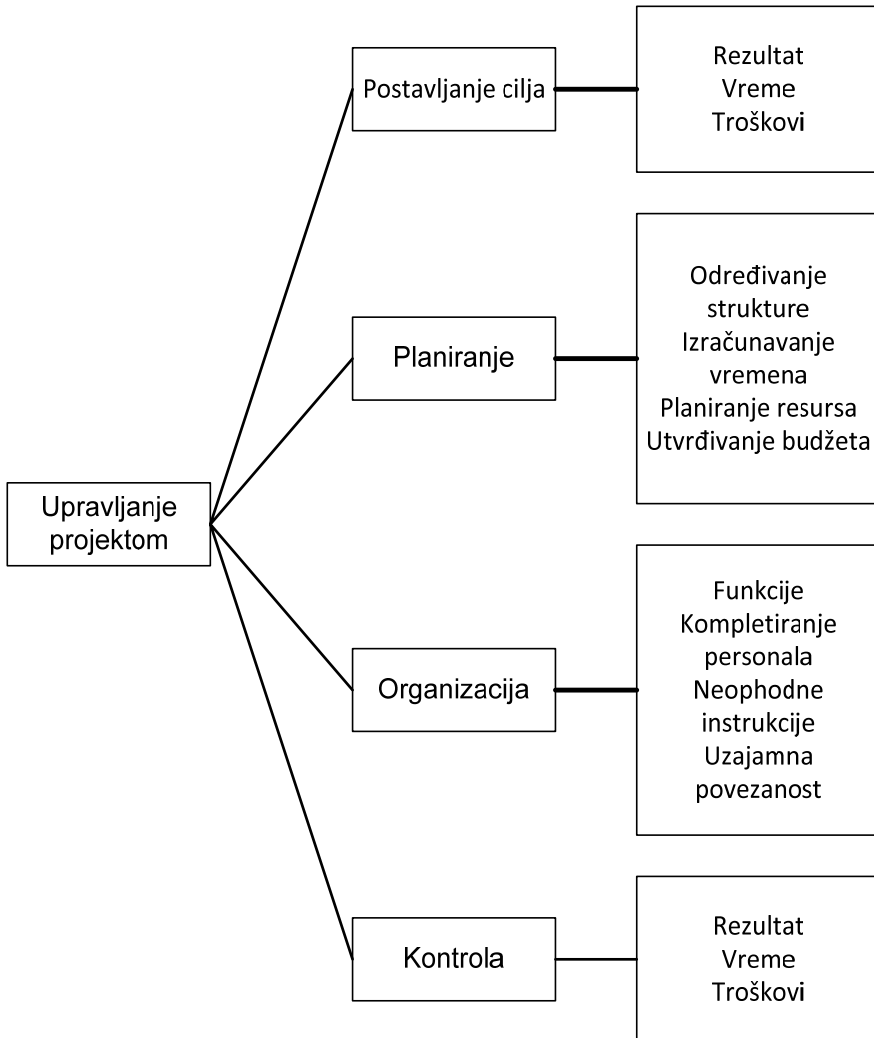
Upravljanje projektom

Postavljanje cilja

Rezultat
Vreme
Troškovi

Planiranje

Određivanje strukture
Izračunavanje vremena
Planiranje resursa
Utvrđivanje budžeta

Organizacija

Funkcije
Kompletiranje personala
Neophodne instrukcije
Uzajamna povezanost

Kontrola

Rezultat
Vreme
Troškovi